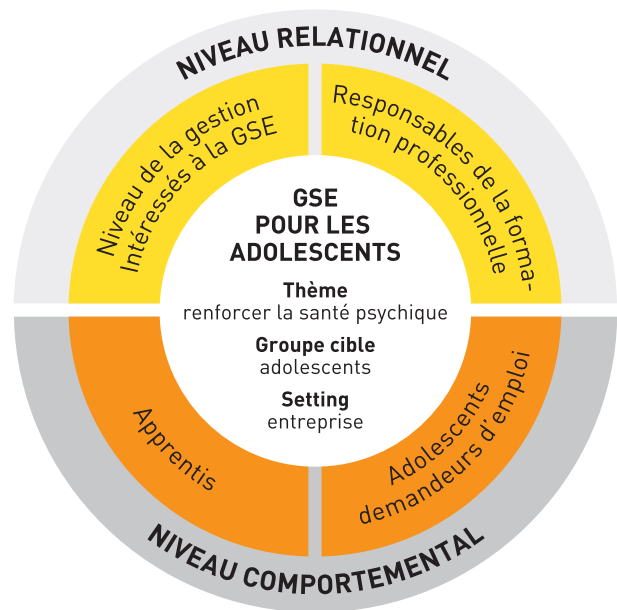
NIVEAU RELATIONNEL

Niveau de la gestion Intéressés à la GSE

Responsables de la formation professionnelle

GSE POUR LES ADOLESCENTS

Thème
renforcer la santé psychique

Groupe cible
adolescents

Setting
entreprise

Apprentis

Adolescents demandeurs d'emploi

NIVEAU COMPORTEMENTAL